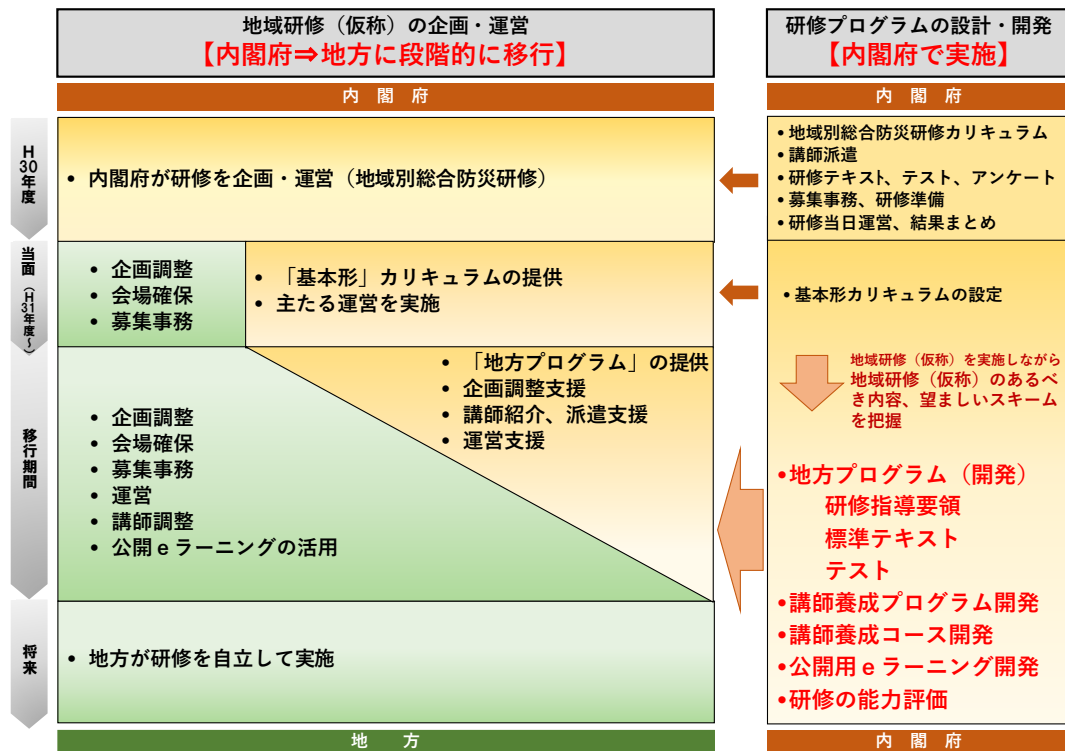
地域研修（仮称）の企画・運営
【内閣府⇒地方に段階的に移行】

研修プログラムの設計・開発
【内閣府で実施】

内　閣　府

内　閣　府

H30年度

• 内閣府が研修を企画・運営（地域別総合防災研修）

• 地域別総合防災研修カリキュラム
• 講師派遣
• 研修テキスト、テスト、アンケート
• 募集事務、研修準備
• 研修当日運営、結果まとめ

当面（H31年度～）

• 企画調整
• 会場確保
• 募集事務

• 「基本形」カリキュラムの提供
• 主たる運営を実施

• 基本形カリキュラムの設定

移行期間

• 「地方プログラム」の提供
• 企画調整支援
• 講師紹介、派遣支援
• 運営支援

• 企画調整
• 会場確保
• 募集事務
• 運営
• 講師調整
• 公開ｅラーニングの活用

地域研修（仮称）を実施しながら
地域研修（仮称）のあるべき内容、望ましいスキームを把握

•地方プログラム（開発）
研修指導要領
標準テキスト
テスト
•講師養成プログラム開発
•講師養成コース開発
•公開用ｅラーニング開発
•研修の能力評価

将来

• 地方が研修を自立して実施

地　方

内　閣　府